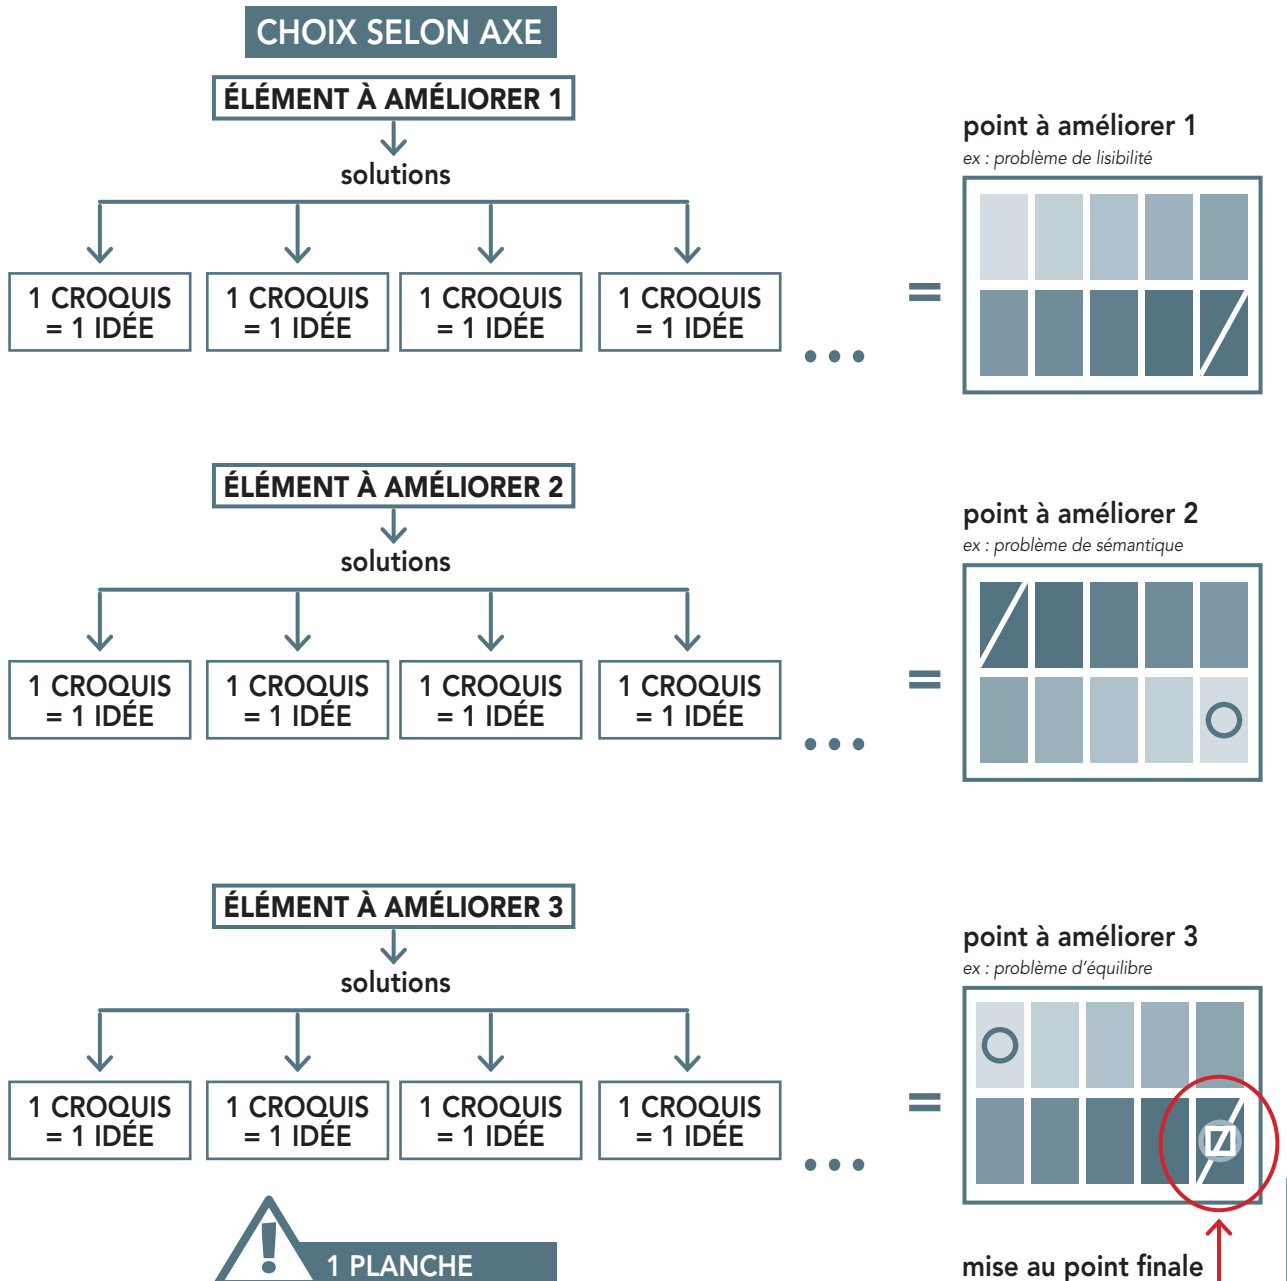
CHOIX SELON AXE

ÉLÉMENT À AMÉLIORER 1

solutions

1 CROQUIS = 1 IDÉE

1 CROQUIS = 1 IDÉE

1 CROQUIS = 1 IDÉE

1 CROQUIS = 1 IDÉE

...

=

point à améliorer 1
ex : problème de lisibilité

ÉLÉMENT À AMÉLIORER 2

solutions

1 CROQUIS = 1 IDÉE

1 CROQUIS = 1 IDÉE

1 CROQUIS = 1 IDÉE

1 CROQUIS = 1 IDÉE

...

=

point à améliorer 2
ex : problème de sémantique

ÉLÉMENT À AMÉLIORER 3

solutions

1 CROQUIS = 1 IDÉE

1 CROQUIS = 1 IDÉE

1 CROQUIS = 1 IDÉE

1 CROQUIS = 1 IDÉE

...

=

point à améliorer 3
ex : problème d'équilibre

1 PLANCHE

mise au point finale